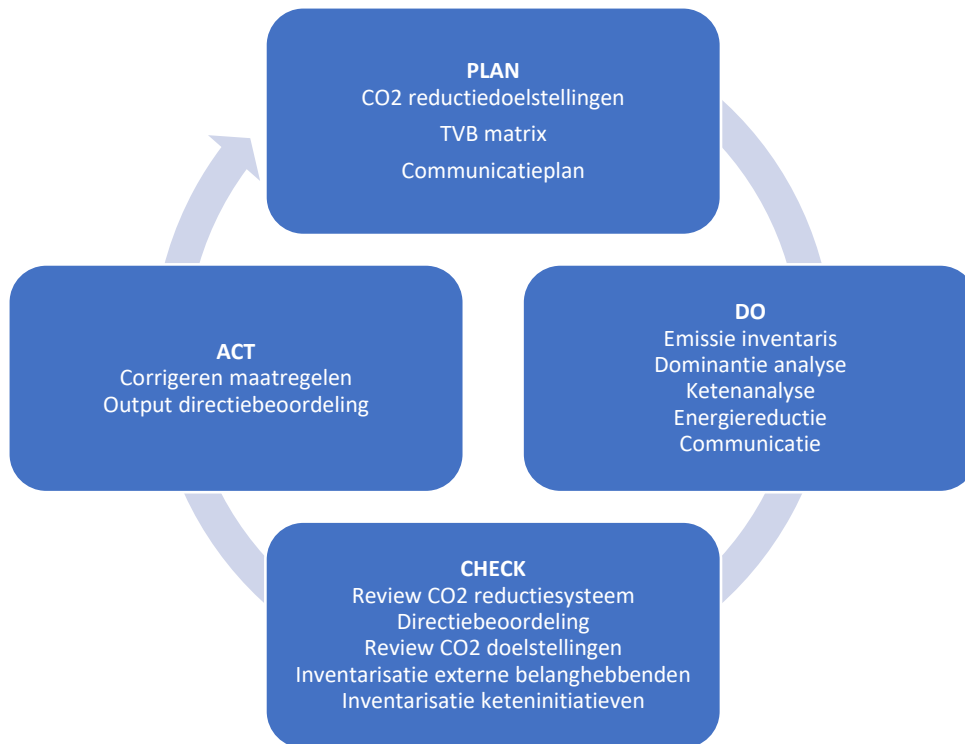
PLAN
CO2 reductiedoelstellingen
TVB matrix
Communicatieplan

DO
Emissie inventaris
Dominantie analyse
Ketenanalyse
Energiereductie
Communicatie

CHECK
Review CO2 reductiesysteem
Directiebeoordeling
Review CO2 doelstellingen
Inventarisatie externe belanghebbenden
Inventarisatie keteninitiatieven

ACT
Corrigeren maatregelen
Output directiebeoordeling